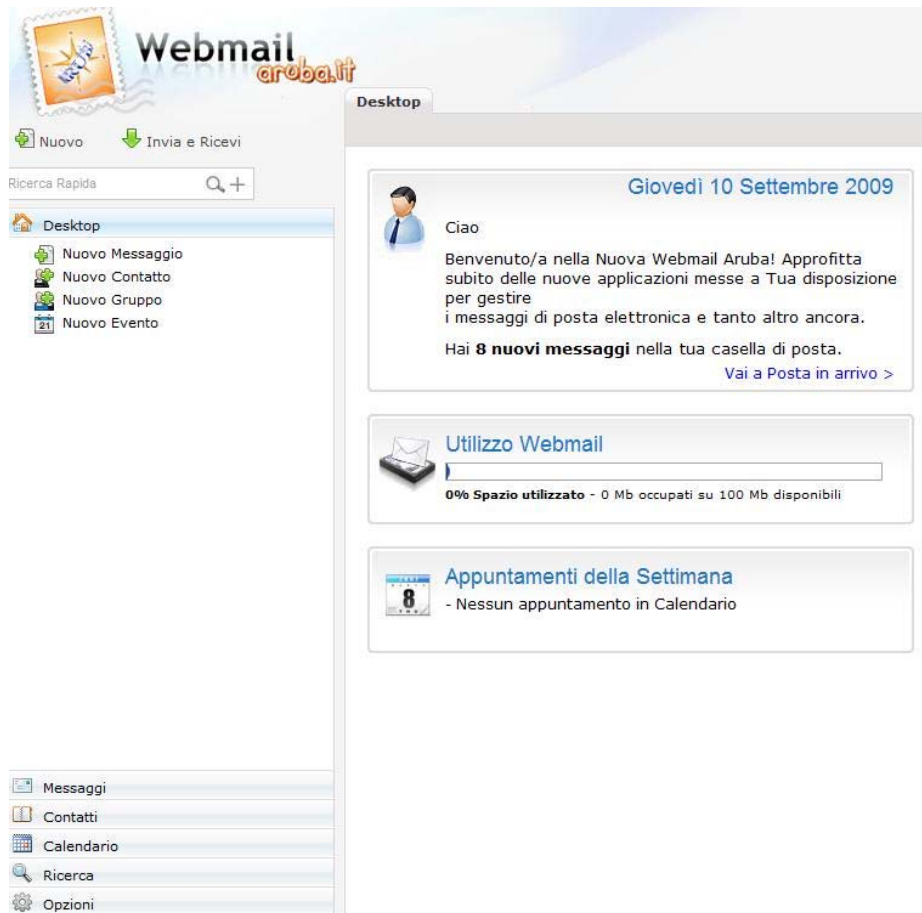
Webmail aruba.it

Desktop

Nuovo Invia e Ricevi

Ricerca Rapida

Desktop
Nuovo Messaggio
Nuovo Contatto
Nuovo Gruppo
21 Nuovo Evento

Giovedì 10 Settembre 2009

Ciao

Benvenuto/a nella Nuova Webmail Aruba! Approfitta subito delle nuove applicazioni messe a Tua disposizione per gestire
i messaggi di posta elettronica e tanto altro ancora.

Hai **8 nuovi messaggi** nella tua casella di posta.

Vai a Posta in arrivo >

Utilizzo Webmail

**0% Spazio utilizzato** - 0 Mb occupati su 100 Mb disponibili

8

Appuntamenti della Settimana

- Nessun appuntamento in Calendario

Messaggi
Contatti
Calendario
Ricerca
Opzioni